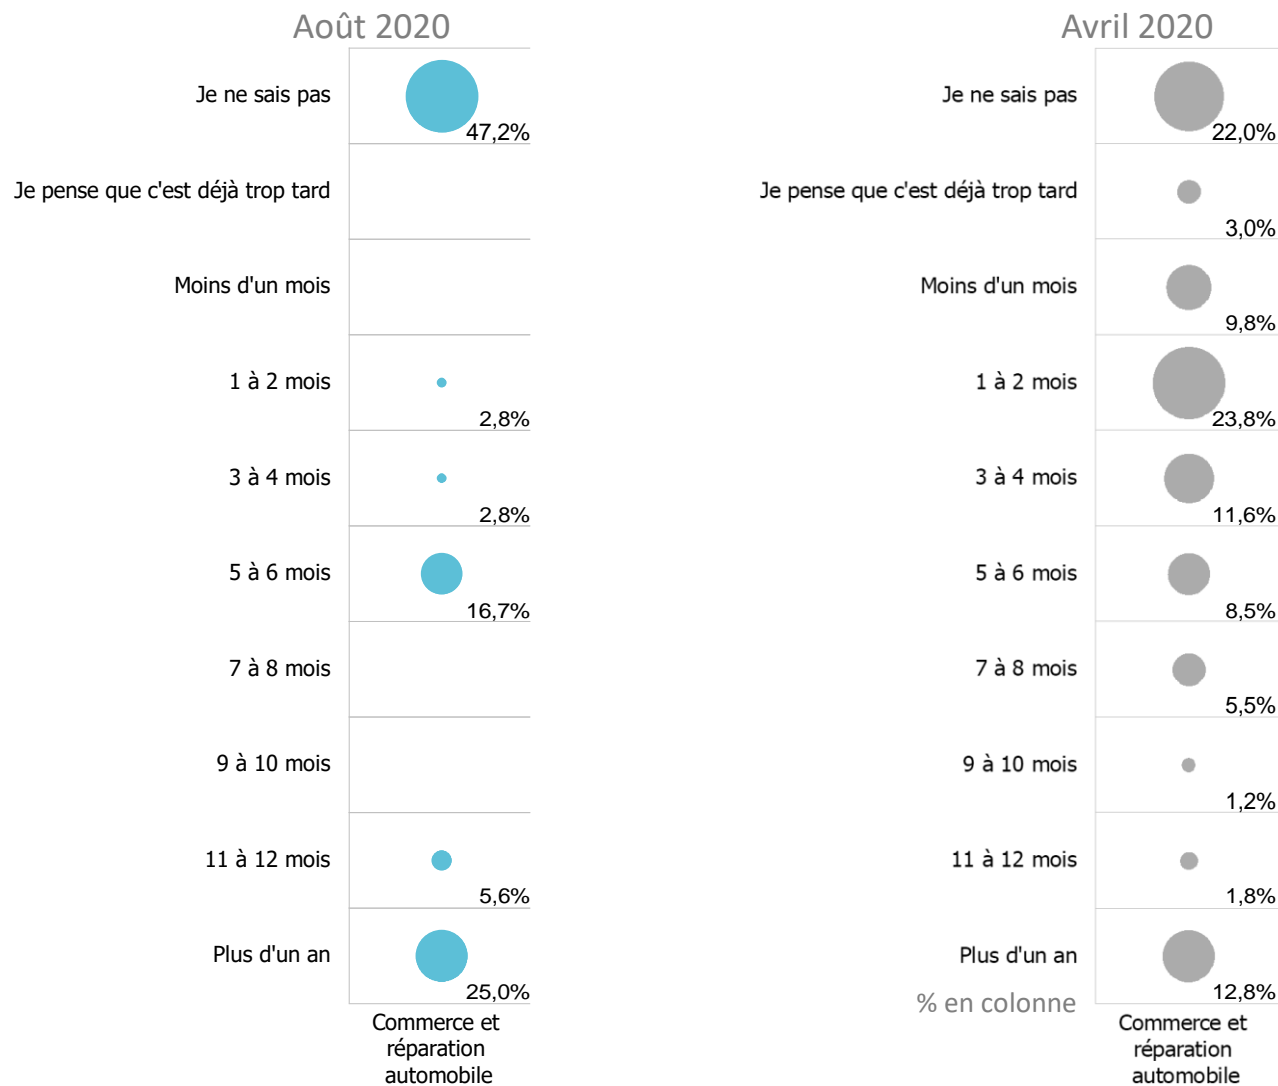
Août 2020

Je ne sais pas
47,2%

Je pense que c'est déjà trop tard

Moins d'un mois

1 à 2 mois
2,8%

3 à 4 mois
2,8%

5 à 6 mois
16,7%

7 à 8 mois

9 à 10 mois

11 à 12 mois
5,6%

Plus d'un an
25,0%

Commerce et réparation automobile

Avril 2020

Je ne sais pas
22,0%

Je pense que c'est déjà trop tard
3,0%

Moins d'un mois
9,8%

1 à 2 mois
23,8%

3 à 4 mois
11,6%

5 à 6 mois
8,5%

7 à 8 mois
5,5%

9 à 10 mois
1,2%

11 à 12 mois
1,8%

Plus d'un an
12,8%

% en colonne

Commerce et réparation automobile